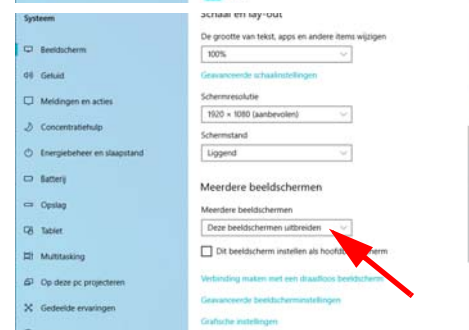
Systeem

Beeldscherm

Geluid

Meldingen en acties

Concentratiehulp

Energiebeheer en slaapstand

Batterij

Opslag

Tablet

Multitasking

Op deze pc projecteren

Gedeelde ervaringen

Schaal en lay-out

De grootte van tekst, apps en andere items wijzigen

100%

Geavanceerde schaalinstellingen

Schermresolutie

1920 × 1080 (aanbevolen)

Schermstand

Liggend

Meerdere beeldschermen

Meerdere beeldschermen

Deze beeldschermen uitbreiden

Dit beeldscherm instellen als hoofd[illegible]rm

Verbinding maken met een draadloos beeldscherm

Geavanceerde beeldscherminstellingen

Grafische instellingen